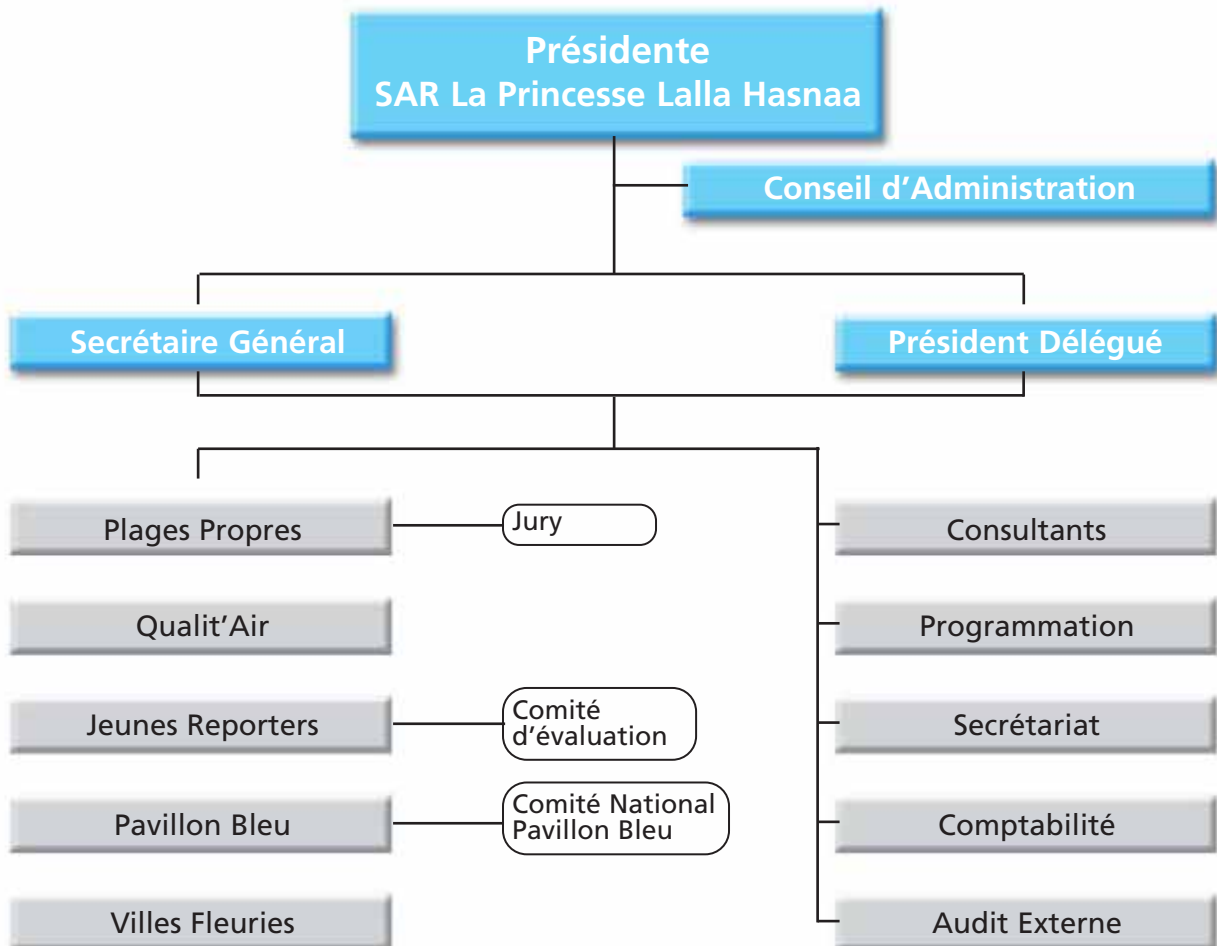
Présidente
SAR La Princesse Lalla Hasnaa

Conseil d'Administration

Secrétaire Général

Président Délégué

Plages Propres

Jury

Qualit'Air

Jeunes Reporters

Comité d'évaluation

Pavillon Bleu

Comité National Pavillon Bleu

Villes Fleuries

Consultants

Programmation

Secrétariat

Comptabilité

Audit Externe